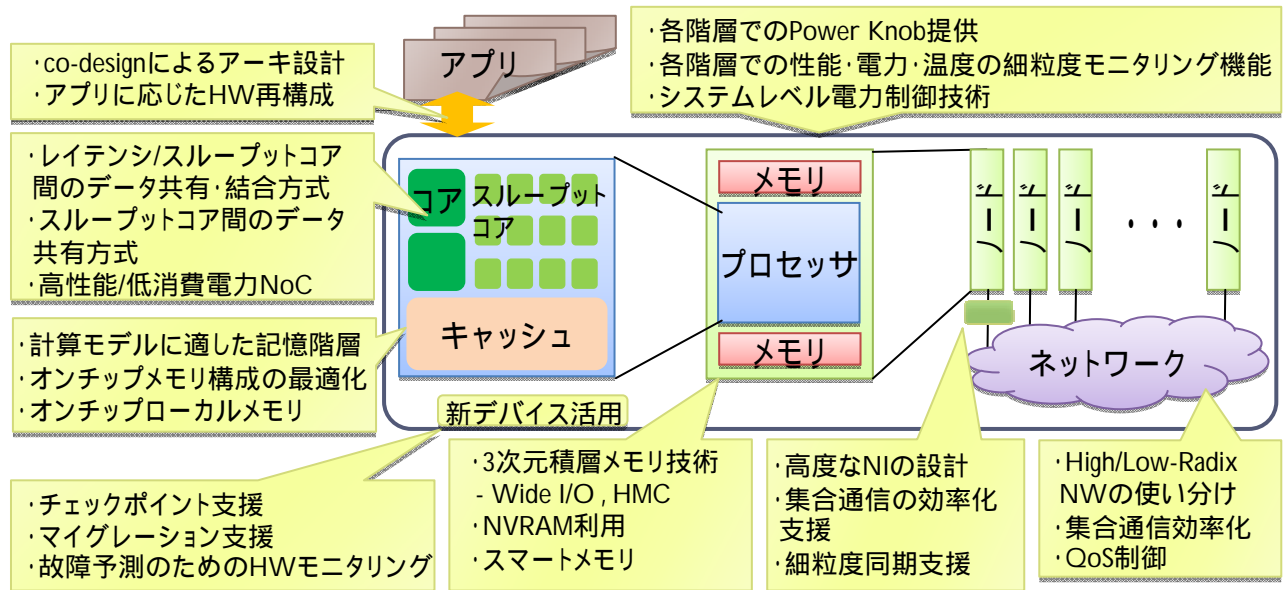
・co-designによるアーキ設計
・アプリに応じたHW再構成

アプリ

・各階層でのPower Knob提供
・各階層での性能・電力・温度の細粒度モニタリング機能
・システムレベル電力制御技術

・レイテンシ/スループットコア間のデータ共有・結合方式
・スループットコア間のデータ共有方式
・高性能/低消費電力NoC

コア

スループットコア

キャッシュ

メモリ

プロセッサ

メモリ

ノード

ノード

ノード

・・・

ノード

ネットワーク

・計算モデルに適した記憶階層
・オンチップメモリ構成の最適化
・オンチップローカルメモリ

新デバイス活用

・チェックポイント支援
・マイグレーション支援
・故障予測のためのHWモニタリング

・3次元積層メモリ技術
- Wide I/O , HMC
・NVRAM利用
・スマートメモリ

・高度なNIの設計
・集合通信の効率化支援
・細粒度同期支援

・High/Low-Radix NWの使い分け
・集合通信効率化
・QoS制御